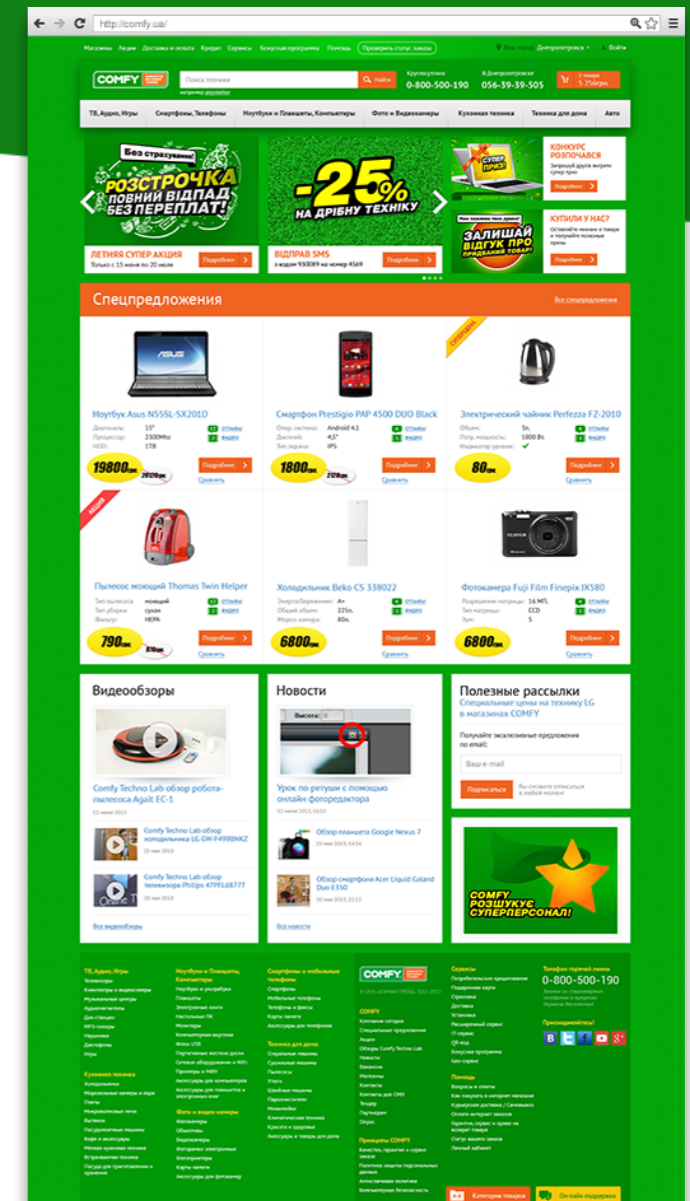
http://comfy.ua/

Магазины Акции Доставка и оплата Кредит Сервисы Бонусная программа Помощь Проверить статус заказа

Ваш город: Днепропетровск Войти

COMFY

Поиск техники Найти

Круглосуточно 0-800-500-190

В Днепропетровске 056-39-39-505

1 товар 5 756грн.

ТВ, Аудио, Игры Смартфоны, Телефоны Ноутбуки и Планшеты, Компьютеры Фото и Видеокамеры Кухонная техника Техника для дома Авто

Без страхування!

РОЗСТРОЧКА ПОВНИЙ ВІДПАД БЕЗ ПЕРЕПЛАТ!

ЛЕТНЯЯ СУПЕР АКЦИЯ
Только с 15 июня по 20 июля

Подробнее

-25% НА ДРІБНУ ТЕХНІКУ

ВІДПРАВ SMS
з кодом 930089 на номер 4569

Подробнее

СУПЕР ПРИЗ!

КОНКУРС РОЗПОЧАВСЯ

Подробнее

ЗАЛИШАЙ ВІДГУК ПРО ПРИДБАНИЙ ТОВАР!

КУПИЛИ У НАС?

Подробнее

Спецпредложения

Все спецпредложения

Ноутбук Asus N55SL-SX201D
Диагональ: 15"
Процессор: 2300Mhz
HDD: 1TB
19800грн.
Подробнее
Сравнить

Смартфон Prestigio PAP 4500 DUO Black
Опер. система: Android 4.1
Дисплей: 4,5"
Тип матрицы: IPS
1800грн.
Подробнее
Сравнить

СУПЕРЦЕНА

Электрический чайник Perfezza FZ-2010
Объем: 5л.
Потр. мощность: 1800 Вт.
80грн.
Подробнее
Сравнить

АКЦИЯ

Пылесос моющий Thomas Twin Helper
Тип пылесоса: моющий
Тип уборки: сухая
Фильтр: HEPA
790грн.
Подробнее
Сравнить

Холодильник Beko CS 338022
Энергопотребление: A+
Общий объем: 225л.
6800грн.
Подробнее
Сравнить

Фотокамера Fuji Film Finepix JX580
Разрешение матрицы: 16 МП.
Тип матрицы: CCD
Зум: 5
6800грн.
Подробнее
Сравнить

Видеообзоры

Comfy Techno Lab обзор робота-пылесоса Agait EC-1

Comfy Techno Lab обзор холодильника LG GW-F499BNKZ

Comfy Techno Lab обзор телевизора Philips 47PFL6877T

Все видеообзоры

Новости

Урок по ретуши с помощью онлайн фоторедактора

Обзор планшета Google Nexus 7

Обзор смартфона Acer Liquid Galand Duo E350

Все новости

Полезные рассылки

Специальные цены на технику LG в магазинах COMFY

Подписаться

COMFY РОЗШУКУЄ СУПЕРПЕРСОНАЛ!

ТВ, Аудио, Игры
Кухонная техника
Ноутбуки и Планшеты, Компьютеры
Фото и видео камеры
Смартфоны и мобильные телефоны
Техника для дома
COMFY
Принципы COMFY
Сервисы
Помощь
Телефон горячей линии
0-800-500-190
Присоединяйтесь!

Категории товаров
Он-лайн помощь